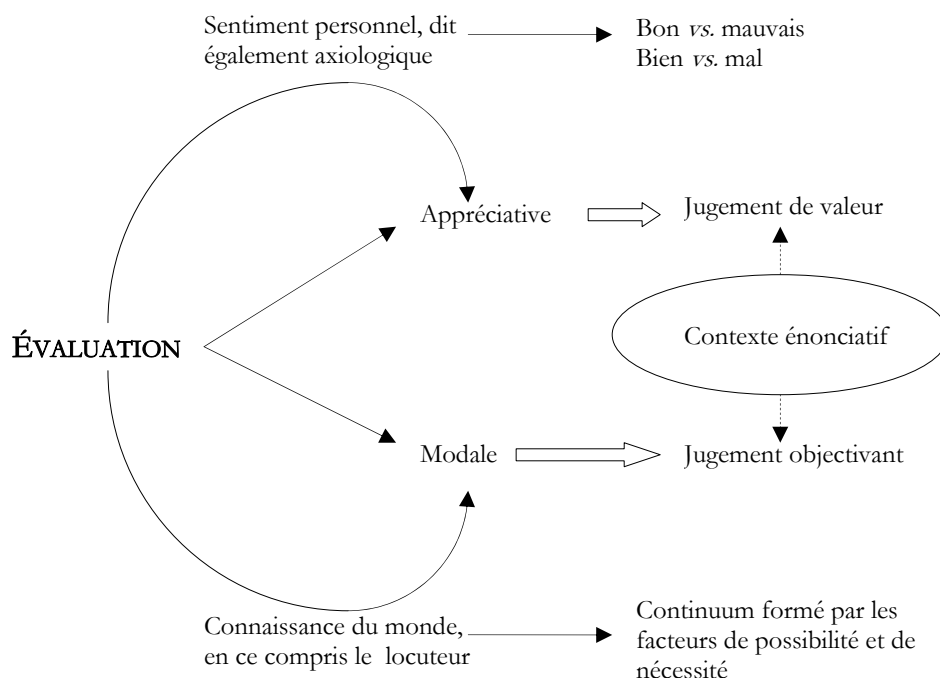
Sentiment personnel, dit également axiologique

Bon *vs.* mauvais
Bien *vs.* mal

Appréciative

Jugement de valeur

ÉVALUATION

Contexte énonciatif

Modale

Jugement objectivant

Connaissance du monde, en ce compris le locuteur

Continuum formé par les facteurs de possibilité et de nécessité